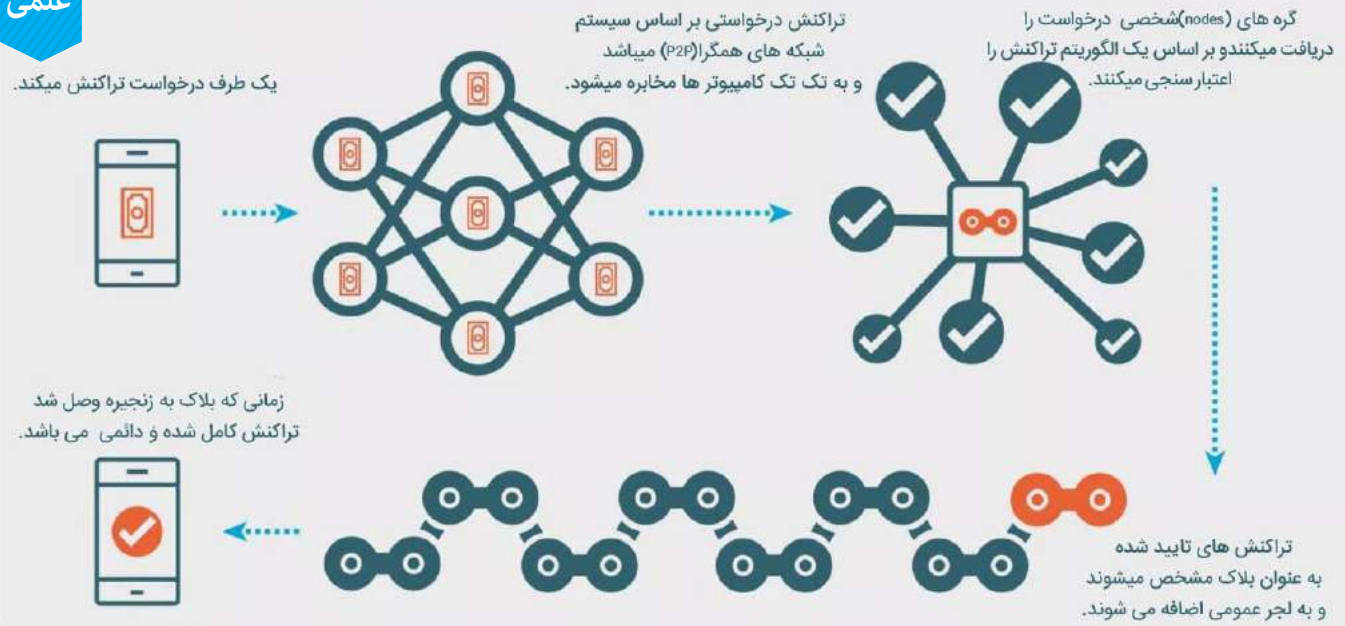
علمی

یک طرف درخواست تراکنش میکند.

تراکنش درخواستی بر اساس سیستم شبکه های همگرا(P2P) میباشد و به تک تک کامپیوتر ها مخابره میشود.

گره های (nodes)شخصی درخواست را دریافت میکنندو بر اساس یک الگوریتم تراکنش را اعتبارسنجی میکنند.

زمانی که بلاک به زنجیره وصل شد تراکنش کامل شده و دائمی می باشد.

تراکنش های تایید شده به عنوان بلاک مشخص میشوند و به لجر عمومی اضافه می شوند.